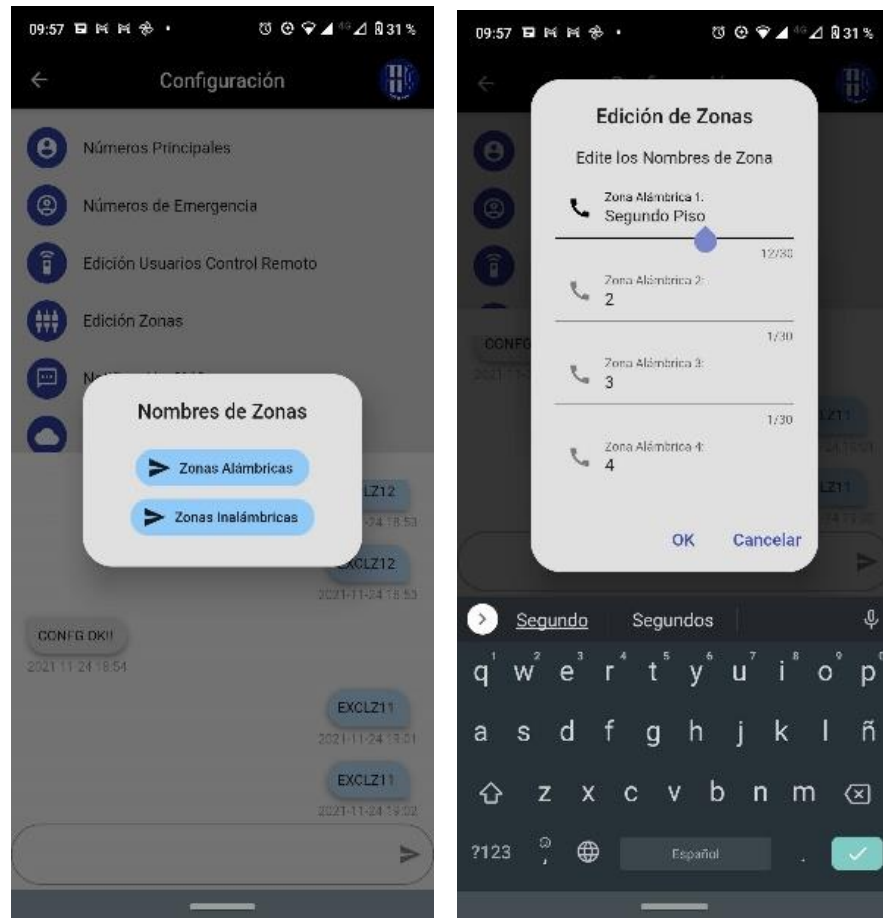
09:57 31 %

Configuración

Números Principales

Números de Emergencia

Edición Usuarios Control Remoto

Edición Zonas

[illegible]

Nombres de Zonas

Zonas Alámbricas

Zonas Inalámbricas

EXCLZ12
2021-11-24 18:53

EXCLZ12
2021-11-24 18:53

CONFG OK!!
2021-11-24 18:54

EXCLZ11
2021-11-24 19:01

EXCLZ11
2021-11-24 19:02

09:57 31 %

Edición de Zonas

Edite los Nombres de Zona

Zona Alámbrica 1:
Segundo Piso
12/30

Zona Alámbrica 2:
2
1/30

Zona Alámbrica 3:
3
1/30

Zona Alámbrica 4:
4

OK Cancelar

Segundo Segundos

q w e r t y u i o p
a s d f g h j k l ñ
z x c v b n m
?123 Español